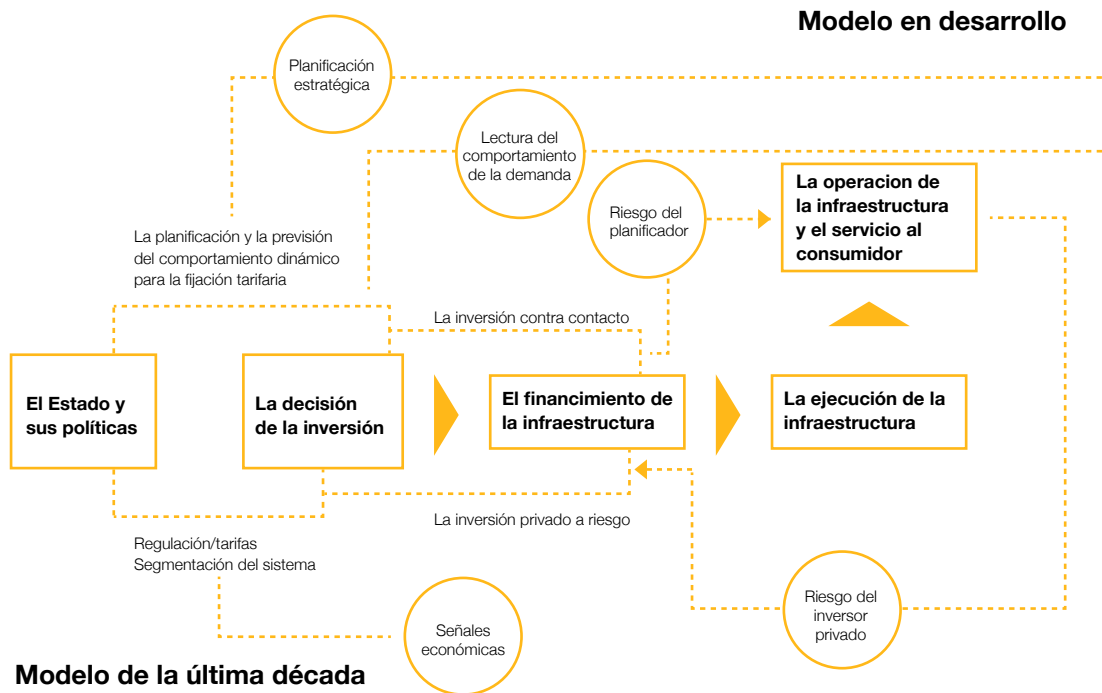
Modelo en desarrollo

Planificación estratégica

Lectura del comportamiento de la demanda

Riesgo del planificador

La operacion de la infraestructura y el servicio al consumidor

La planificación y la previsión del comportamiento dinámico para la fijación tarifaria

La inversión contra contacto

El Estado y sus políticas

La decisión de la inversión

El financimiento de la infraestructura

La ejecución de la infraestructura

La inversión privado a riesgo

Regulación/tarifas
Segmentación del sistema

Riesgo del inversor privado

Señales económicas

Modelo de la última década